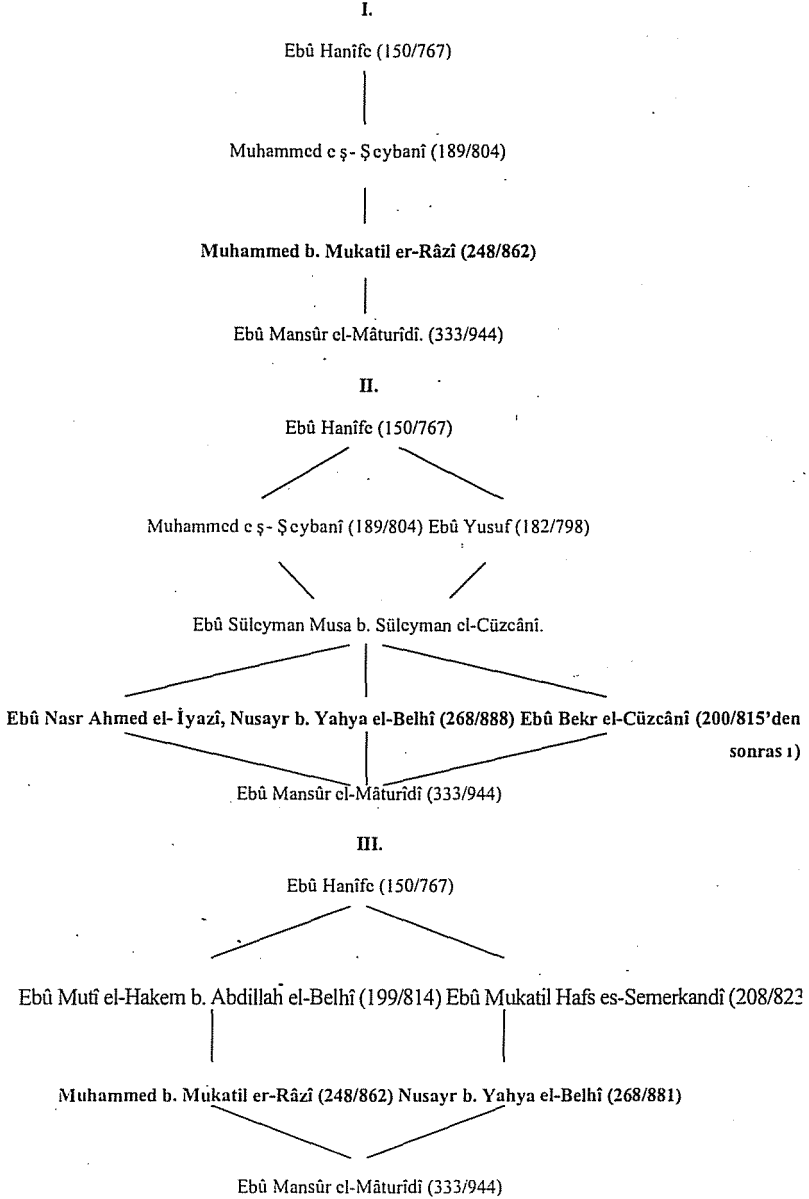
I.

Ebû Hanîfe (150/767)

Muhammed eş-Şeybanî (189/804)

Muhammed b. Mukatil er-Râzî (248/862)

Ebû Mansûr el-Mâturîdî. (333/944)

II.

Ebû Hanîfe (150/767)

Muhammed eş-Şeybanî (189/804) Ebû Yusuf (182/798)

Ebû Süleyman Musa b. Süleyman el-Cüzcânî.

Ebû Nasr Ahmed el-İyazî, Nusayr b. Yahya el-Belhî (268/888) Ebû Bekr el-Cüzcânî (200/815'den sonrası)

Ebû Mansûr el-Mâturîdî (333/944)

III.

Ebû Hanîfe (150/767)

Ebû Mutî el-Hakem b. Abdillah el-Belhî (199/814) Ebû Mukatil Hafs es-Semerkandî (208/82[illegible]

Muhammed b. Mukatil er-Râzî (248/862) Nusayr b. Yahya el-Belhî (268/881)

Ebû Mansûr el-Mâturîdî (333/944)